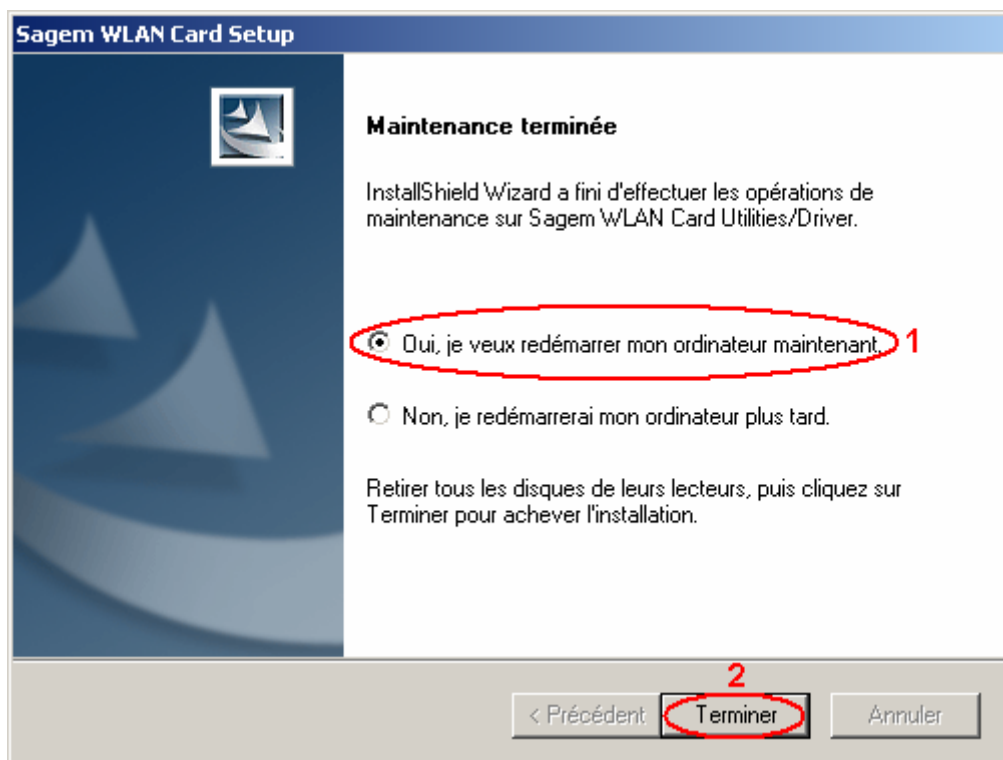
Sagem WLAN Card Setup

Maintenance terminée

InstallShield Wizard a fini d'effectuer les opérations de maintenance sur Sagem WLAN Card Utilities/Driver.

Oui, je veux redémarrer mon ordinateur maintenant. 1

Non, je redémarrerai mon ordinateur plus tard.

Retirer tous les disques de leurs lecteurs, puis cliquez sur Terminer pour achever l'installation.

2

< Précédent Terminer Annuler